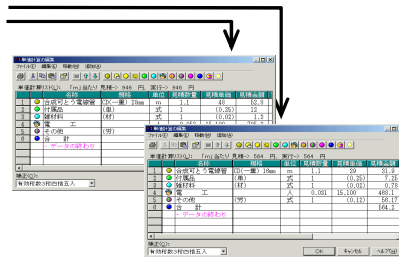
単価計算の編集
ファイル(F) 編集(E) 移動(M) 追加(A)
単価計算(SHL) 「m」当たり 見積→ 846 円
| | 名称 | 規格 | 単位 | 見積数量 | 見積単価 | 見積金額 |
|---|---|---|---|---|---|---|
| 1 | 合成樹脂製可とう電線管 | (CD管一重) 28mm | m | 1.1 | 48 | 52.8 |
| 2 | 付属品 | (率) | 式 | 1 | (0.25) | 13.2 |
| 3 | 雑材料 | (材) | 式 | 1 | (0.02) | 1.3 |
| 4 | 電 工 | | | | | |
| 5 | その他 | (労) | | | | |
| 6 | 合 計 | | | | | |
| 7 | データの終わり | | | | | |
端数(M)
有効桁数3桁四捨五入

単価計算の編集
ファイル(F) 編集(E) 移動(M) 追加(A)
単価計算(SHL) 「m」当たり 見積→ 564 円 実行→ 564 円
| | 名称 | 規格 | 単位 | 見積数量 | 見積単価 | 見積金額 |
|---|---|---|---|---|---|---|
| 1 | 合成樹脂製可とう電線管 | (CD管一重) 28mm | m | 1.1 | 29 | 31.9 |
| 2 | 付属品 | (率) | 式 | 1 | (0.25) | 7.97 |
| 3 | 雑材料 | (材) | 式 | 1 | (0.02) | 0.78 |
| 4 | 電 工 | | 人 | 0.031 | 15,100 | 468.1 |
| 5 | その他 | (労) | 式 | 1 | (0.12) | 56.17 |
| 6 | 合 計 | | | | | 564.3 |
| 7 | データの終わり | | | | | |
端数(M)
有効桁数3桁四捨五入
OK キャンセル ヘルプ(H)